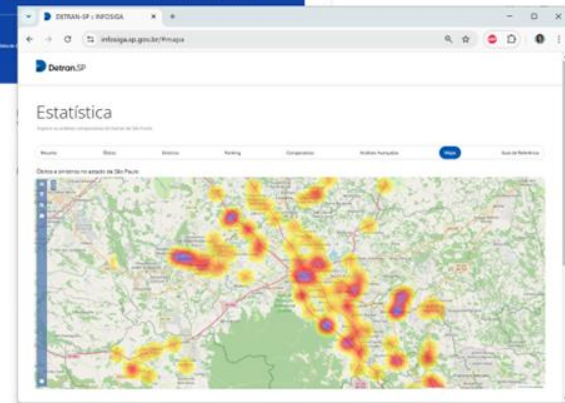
DETRAN-SP | INFOSIGA

infosiga.sp.gov.br/#mapa

Detran.SP

Estatística

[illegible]

Resumo | Óbitos | Sinistros | Ranking | Comparativo | Análises Avançadas | Mapa | Guia de Referência

Óbitos e sinistros no estado de São Paulo